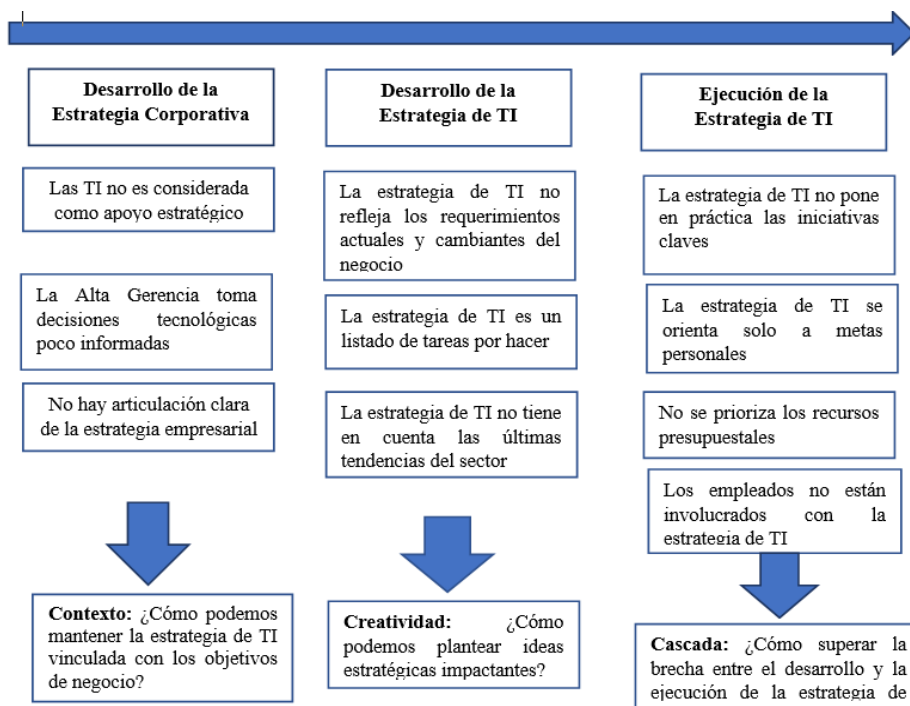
Desarrollo de la Estrategia Corporativa

Las TI no es considerada como apoyo estratégico

La Alta Gerencia toma decisiones tecnológicas poco informadas

No hay articulación clara de la estrategia empresarial

Contexto: ¿Cómo podemos mantener la estrategia de TI vinculada con los objetivos de negocio?

Desarrollo de la Estrategia de TI

La estrategia de TI no refleja los requerimientos actuales y cambiantes del negocio

La estrategia de TI es un listado de tareas por hacer

La estrategia de TI no tiene en cuenta las últimas tendencias del sector

Creatividad: ¿Cómo podemos plantear ideas estratégicas impactantes?

Ejecución de la Estrategia de TI

La estrategia de TI no pone en práctica las iniciativas claves

La estrategia de TI se orienta solo a metas personales

No se prioriza los recursos presupuestales

Los empleados no están involucrados con la estrategia de TI

Cascada: ¿Cómo superar la brecha entre el desarrollo y la ejecución de la estrategia de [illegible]